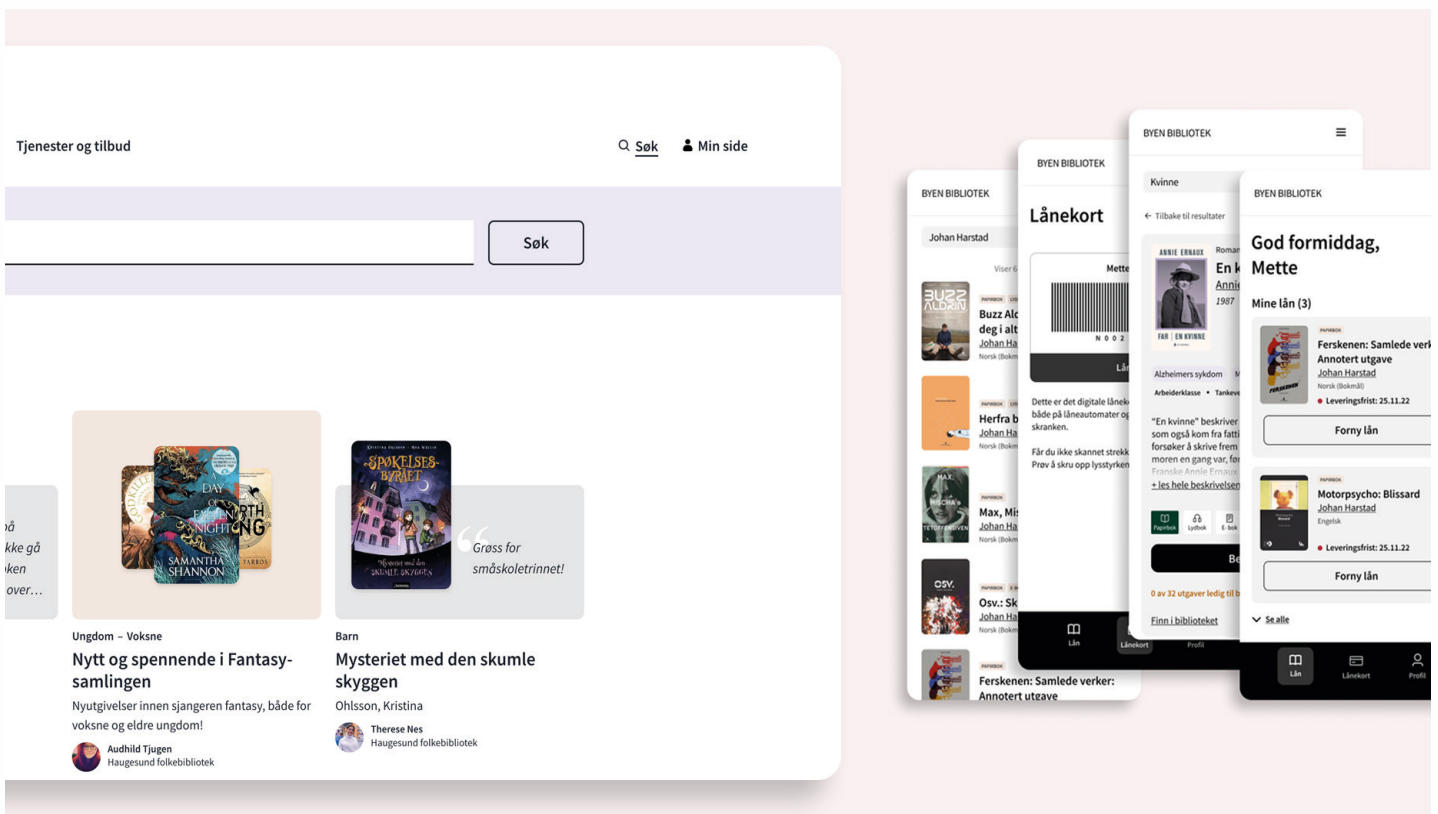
Tjenester og tilbud

Søk

Min side

Søk

på
kke gå
ken
over…

DAY OF FALLEN NIGHT
SAMANTHA SHANNON

Ungdom – Voksne

Nytt og spennende i Fantasy-samlingen

Nyutgivelser innen sjangeren fantasy, både for voksne og eldre ungdom!

Audhild Tjugen
Haugesund folkebibliotek

SPØKELSES-BYRÅET
Mysteriet med den SKUMLE SKYGGEN

Grøss for småskoletrinnet!

Barn

Mysteriet med den skumle skyggen

Ohlsson, Kristina

Therese Nes
Haugesund folkebibliotek

BYEN BIBLIOTEK

Johan Harstad

Viser 6

Buzz Ald
deg i alt
Johan Ha
Norsk (Bokm

Herfra b
Johan Ha
Norsk (Bokm

Max, Mis
Johan Ha
Norsk (Bokm

Osv.: Sk
Johan Ha
Norsk (Bokm

Ferskenen: Samlede verker: Annotert utgave

BYEN BIBLIOTEK

Lånekort

Mette

N 0 0 2

Lå

Dette er det digitale lånek både på låneautomater og skranken.

Får du ikke skannet strekk Prøv å skru opp lysstyrken

Lån

Lånekort

Profil

BYEN BIBLIOTEK

Kvinne

← Tilbake til resultater

ANNIE ERNAUX
FAR | EN KVINNE

Roman
En k
Annie
1987

Alzheimers sykdom

Arbeiderklasse • Tankeve

"En kvinne" beskriver som også kom fra fatti forsøker å skrive frem moren en gang var, fo Franske Annie Ernaux

+ les hele beskrivelsen

Papirbok
Lydbok
E-bok

Be

0 av 32 utgaver ledig til b

Finn i biblioteket

BYEN BIBLIOTEK

God formiddag, Mette

Mine lån (3)

PAPIRBOK
Ferskenen: Samlede verk Annotert utgave
Johan Harstad
Norsk (Bokmål)
• Leveringsfrist: 25.11.22

Forny lån

PAPIRBOK
Motorpsycho: Blissard
Johan Harstad
Engelsk
• Leveringsfrist: 25.11.22

Forny lån

Se alle

Lån

Lånekort

Profil